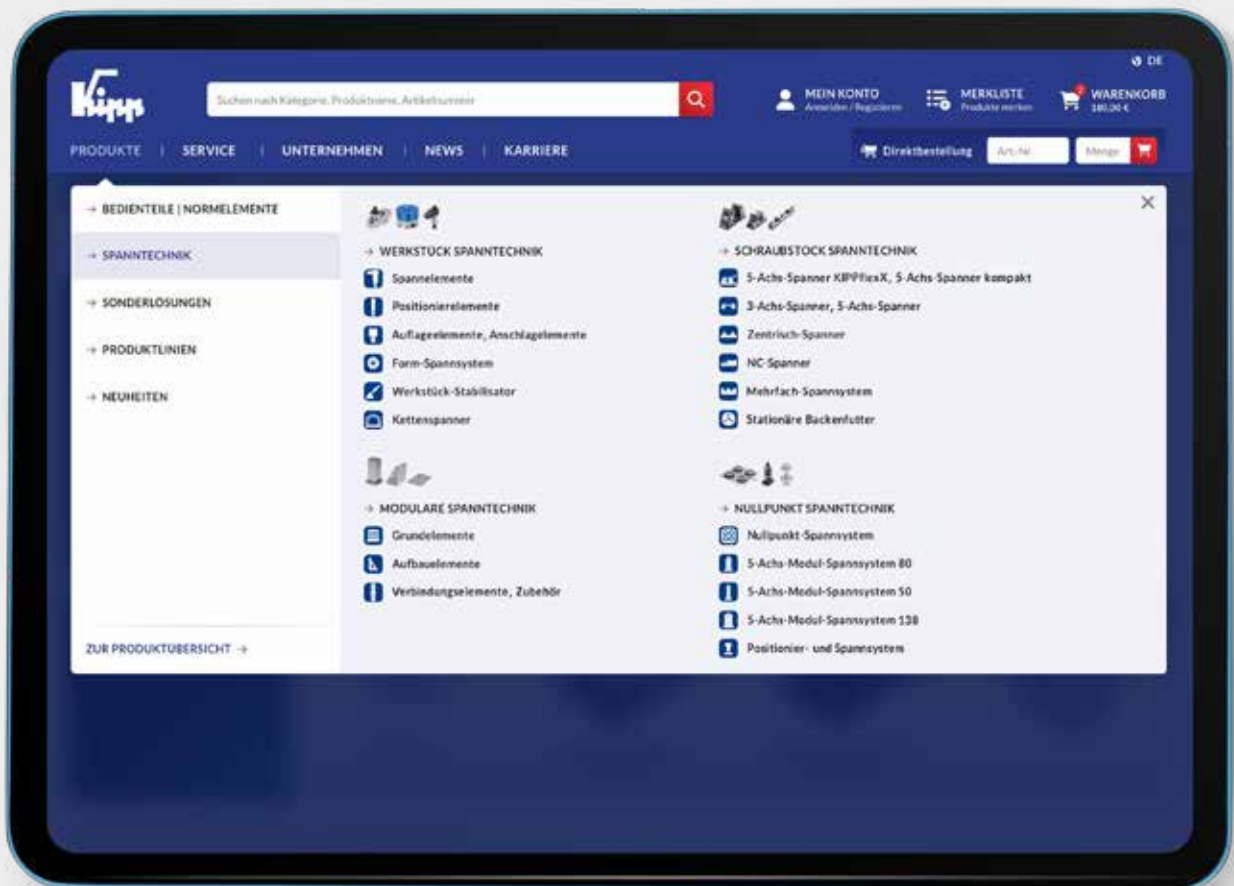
DE

Kipp

Suchen nach Kategorie, Produktname, Artikelnummer

MEIN KONTO
Anmelden / Registrieren

MERKLISTE
Produkte merken

WARENKORB
180,00 €

PRODUKTE | SERVICE | UNTERNEHMEN | NEWS | KARRIERE

Direktbestellung Art.-Nr. Menge

→ BEDIENTEILE | NORMELEMENTE

→ SPANNTECHNIK

→ SONDERLÖSUNGEN

→ PRODUKTLINIEN

→ NEUHEITEN

ZUR PRODUKTÜBERSICHT →

→ WERKSTÜCK SPANNTECHNIK
Spannelemente
Positionierelemente
Auflageelemente, Anschlagelemente
Form-Spannsystem
Werkstück-Stabilisator
Kettenspanner

→ MODULARE SPANNTECHNIK
Grundelemente
Aufbauelemente
Verbindungselemente, Zubehör

→ SCHRAUBSTOCK SPANNTECHNIK
5-Achs-Spanner KIPPflexX, 5-Achs-Spanner kompakt
3-Achs-Spanner, 5-Achs-Spanner
Zentrisch-Spanner
NC-Spanner
Mehrfach-Spannsystem
Stationäre Backenfutter

→ NULLPUNKT SPANNTECHNIK
Nullpunkt-Spannsystem
5-Achs-Modul-Spannsystem 80
5-Achs-Modul-Spannsystem 50
5-Achs-Modul-Spannsystem 138
Positionier- und Spannsystem